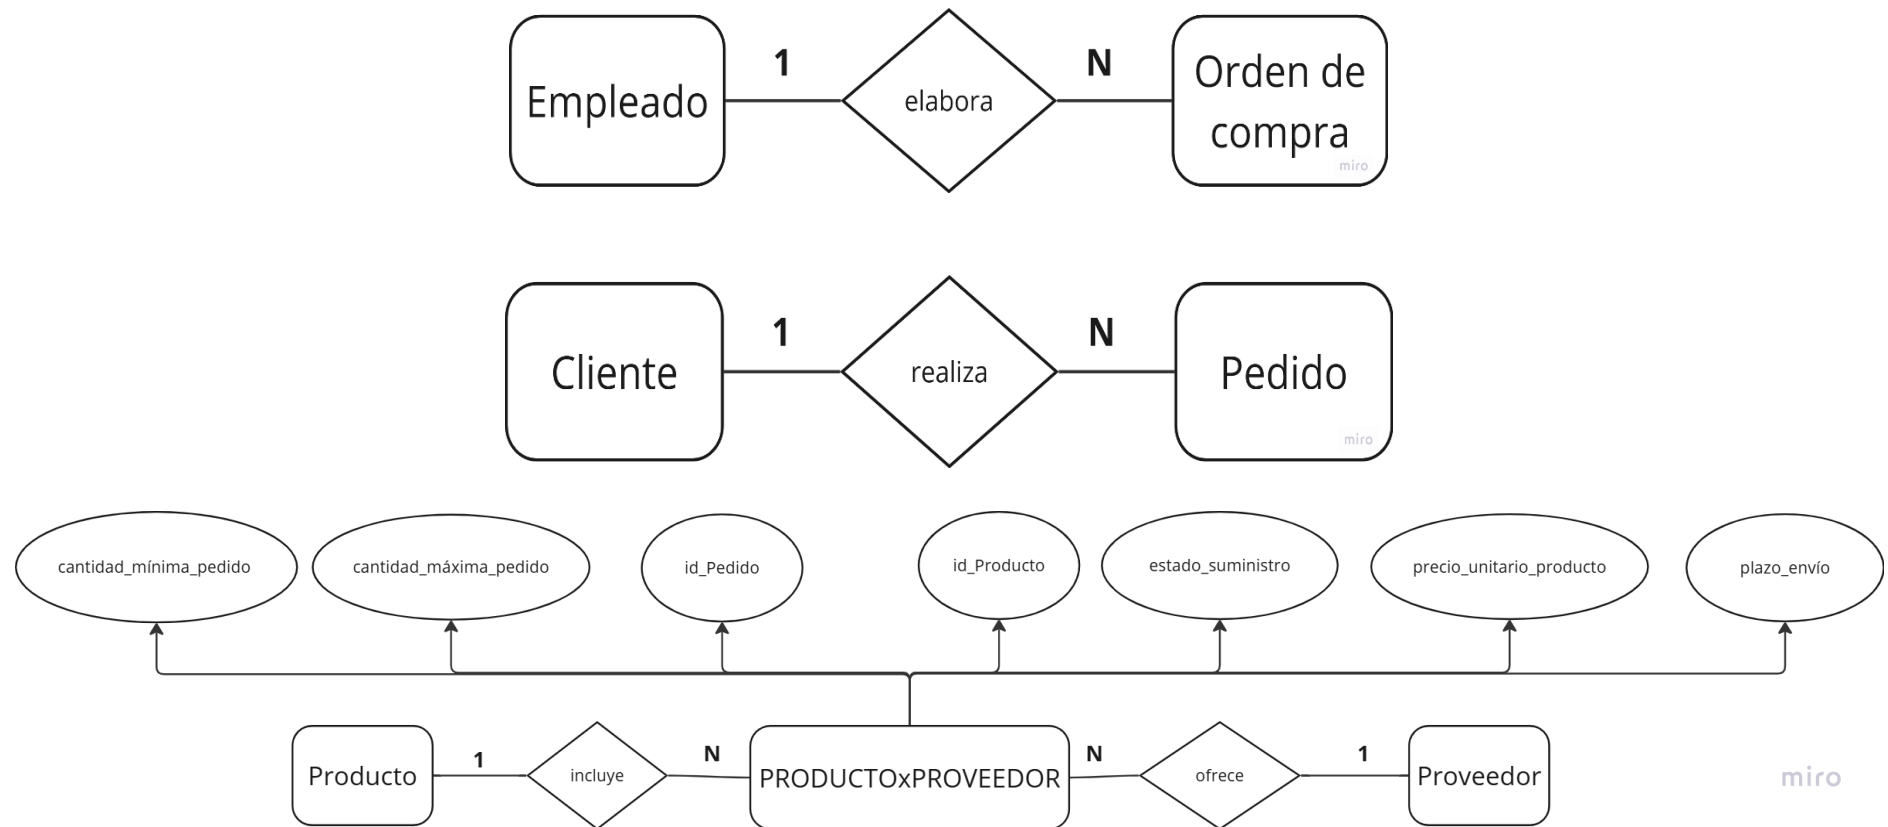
Empleado 1 elabora N Orden de compra
miro

Cliente 1 realiza N Pedido
miro

cantidad_mínima_pedido
cantidad_máxima_pedido
id_Pedido
id_Producto
estado_suministro
precio_unitario_producto
plazo_envío

Producto 1 incluye N PRODUCTOxPROVEEDOR N ofrece 1 Proveedor

miro